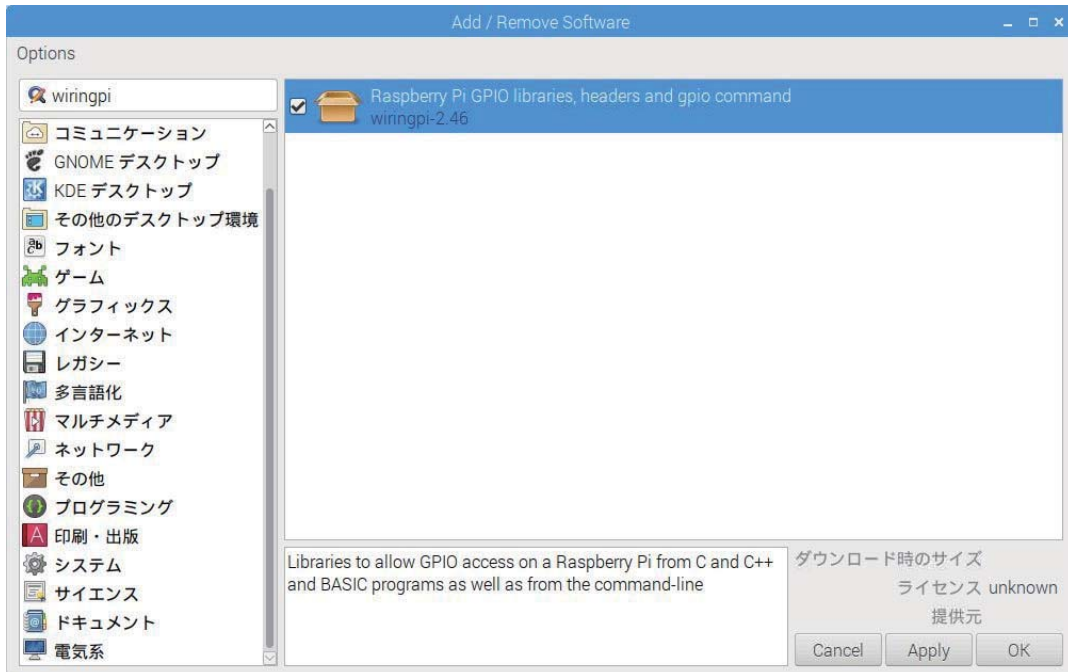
Add / Remove Software

Options

wiringpi

コミュニケーション
GNOME デスクトップ
KDE デスクトップ
その他のデスクトップ環境
フォント
ゲーム
グラフィックス
インターネット
レガシー
多言語化
マルチメディア
ネットワーク
その他
プログラミング
印刷・出版
システム
サイエンス
ドキュメント
電気系

Raspberry Pi GPIO libraries, headers and gpio command
wiringpi-2.46

Libraries to allow GPIO access on a Raspberry Pi from C and C++ and BASIC programs as well as from the command-line

ダウンロード時のサイズ
ライセンス unknown
提供元

Cancel Apply OK